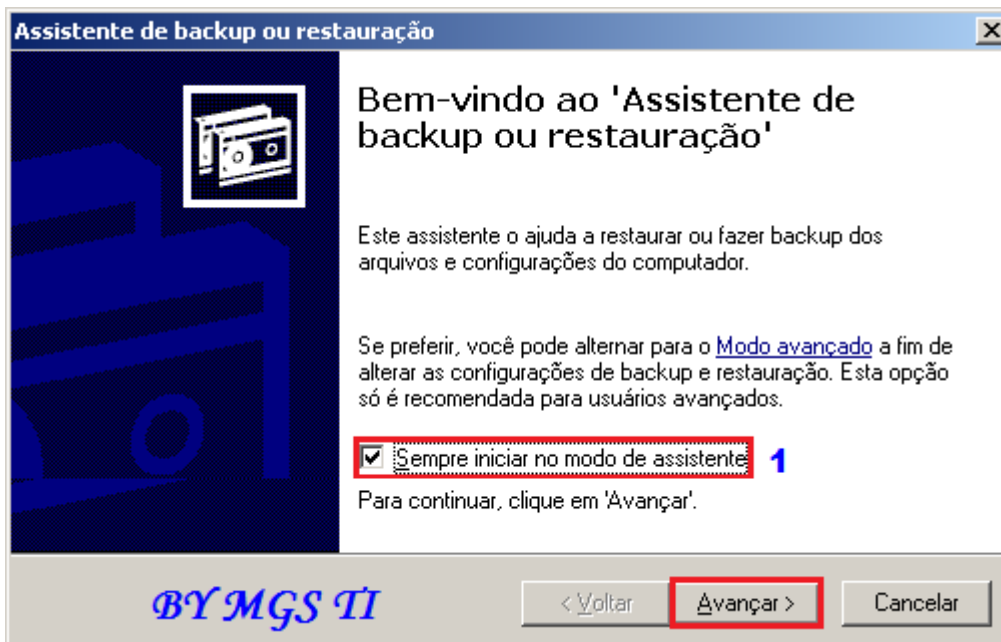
Assistente de backup ou restauração

Bem-vindo ao 'Assistente de backup ou restauração'

Este assistente o ajuda a restaurar ou fazer backup dos arquivos e configurações do computador.

Se preferir, você pode alternar para o Modo avançado a fim de alterar as configurações de backup e restauração. Esta opção só é recomendada para usuários avançados.

Sempre iniciar no modo de assistente 1

Para continuar, clique em 'Avançar'.

BY MGS TI

< Voltar

Avançar >

Cancelar